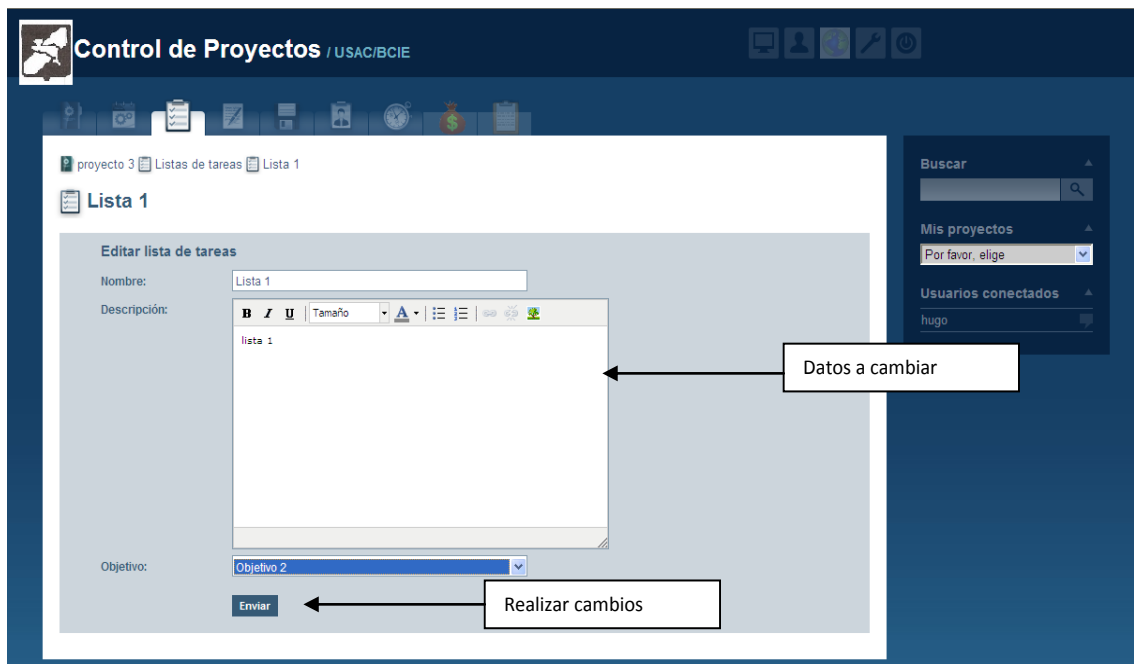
Control de Proyectos / USAC/BCIE

proyecto 3 Listas de tareas Lista 1

Lista 1

Editar lista de tareas

Nombre: Lista 1

Descripción: B I U Tamaño A

lista 1

Datos a cambiar

Objetivo: Objetivo 2

Enviar

Realizar cambios

Buscar

Mis proyectos

Por favor, elige

Usuarios conectados

hugo